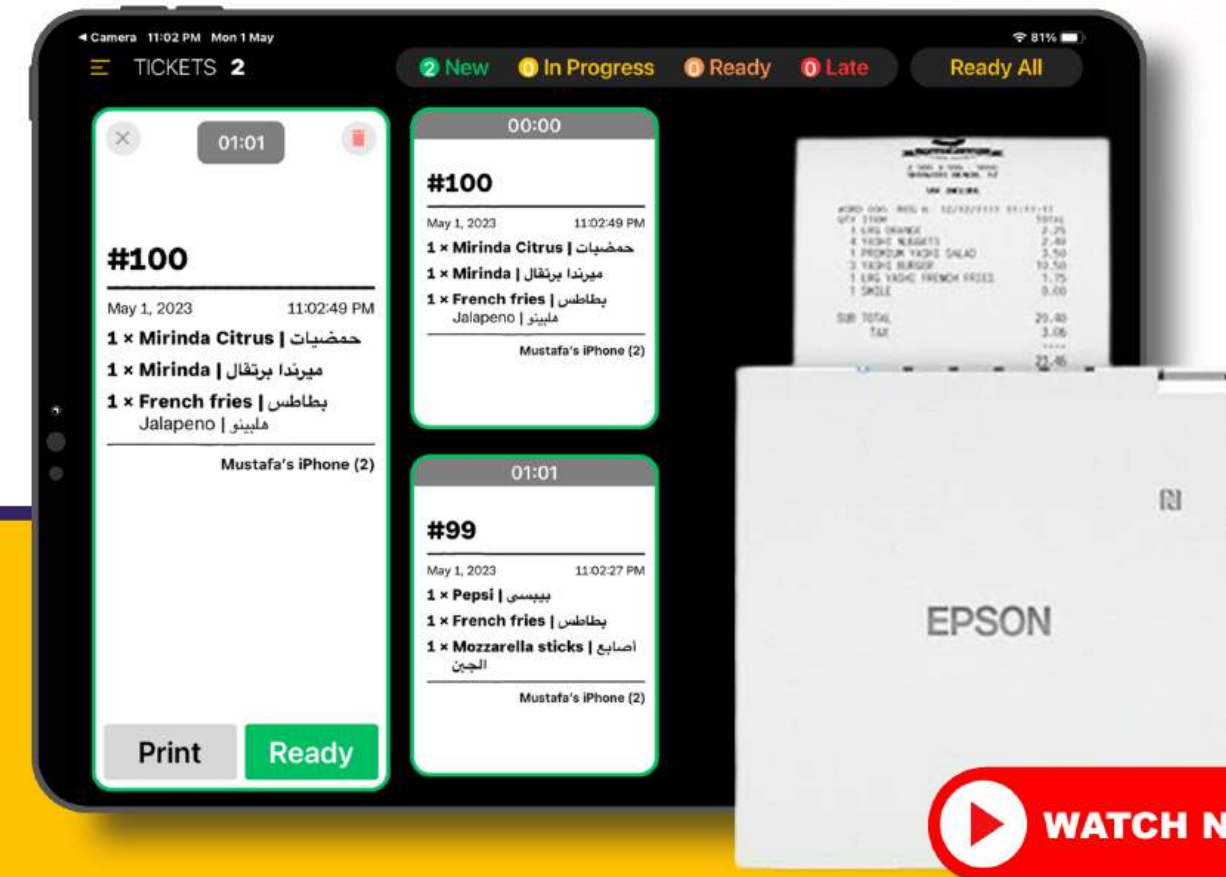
◂ Camera 11:02 PM Mon 1 May

81%

TICKETS 2

2 New 0 In Progress 0 Ready 0 Late

Ready All

01:01

#100

May 1, 2023 11:02:49 PM

1 × Mirinda Citrus | حمضيات

1 × Mirinda | ميرندا برتقال

1 × French fries | بطاطس

Jalapeno | هلبينو

Mustafa's iPhone (2)

Print

Ready

00:00

#100

May 1, 2023 11:02:49 PM

1 × Mirinda Citrus | حمضيات

1 × Mirinda | ميرندا برتقال

1 × French fries | بطاطس

Jalapeno | هلبينو

Mustafa's iPhone (2)

01:01

#99

May 1, 2023 11:02:27 PM

1 × Pepsi | بيبسي

1 × French fries | بطاطس

1 × Mozzarella sticks | أصابع الجبن

Mustafa's iPhone (2)

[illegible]

QTY ITEM TOTAL
1 LRG ORANGE 2.25
4 YASHI NUGGETS 2.40
1 PREMIUM YASHI SALAD 3.50
3 YASHI BURGER 10.50
1 LRG YASHI FRENCH FRIES 1.75
1 SMILE 0.00

SUB TOTAL 20.40
TAX 3.06

21.46

EPSON

WATCH N